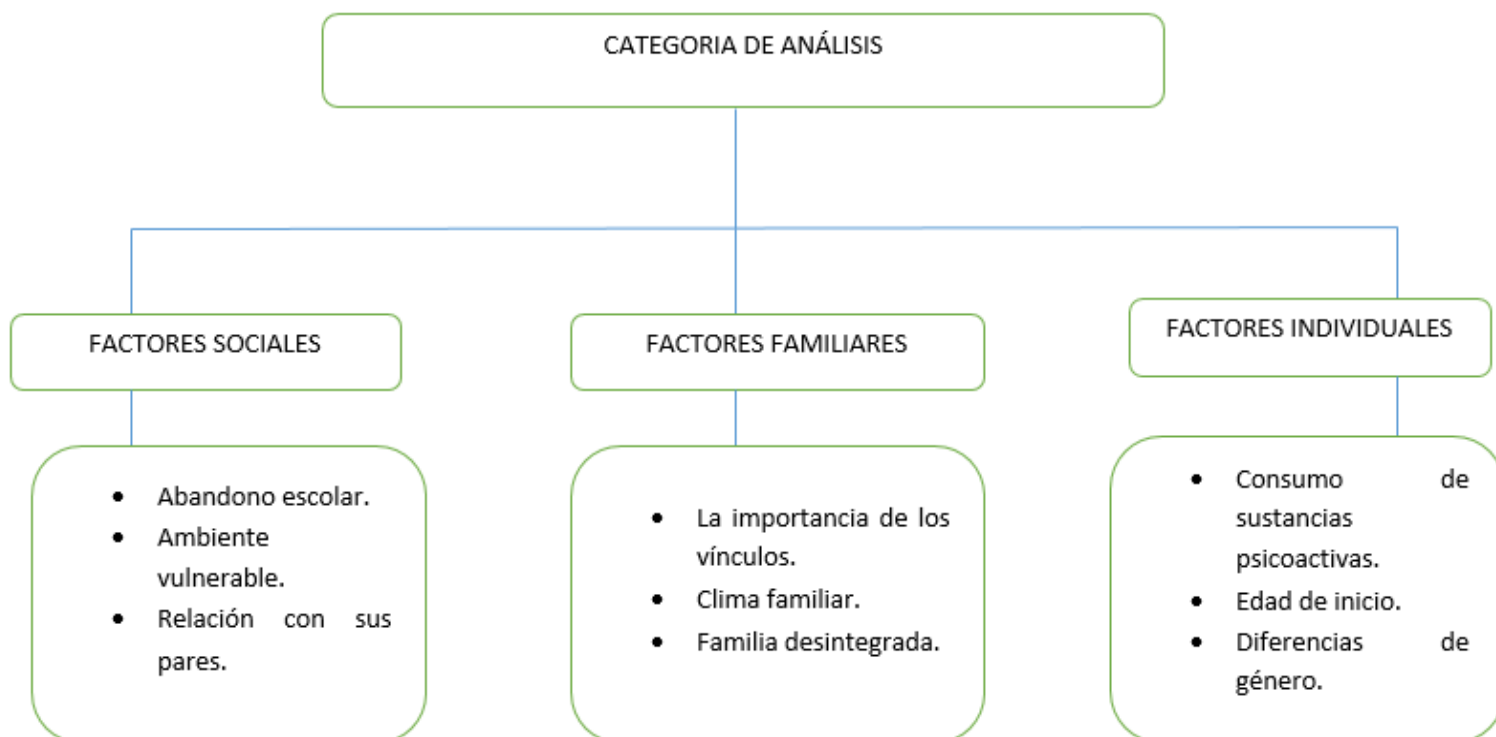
CATEGORIA DE ANÁLISIS

FACTORES SOCIALES

FACTORES FAMILIARES

FACTORES INDIVIDUALES

- Abandono escolar.
- Ambiente vulnerable.
- Relación con sus pares.

- La importancia de los vínculos.
- Clima familiar.
- Familia desintegrada.

- Consumo de sustancias psicoactivas.
- Edad de inicio.
- Diferencias de género.